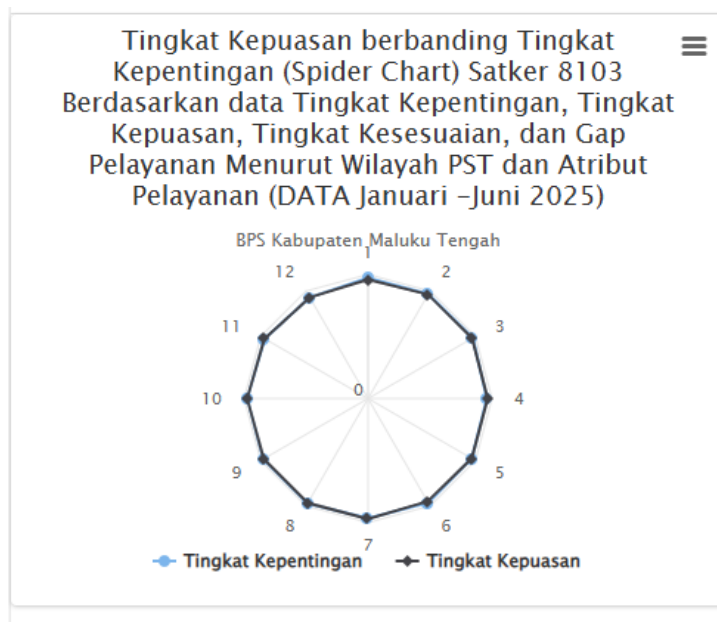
Tingkat Kepuasan berbanding Tingkat Kepentingan (Spider Chart) Satker 8103 Berdasarkan data Tingkat Kepentingan, Tingkat Kepuasan, Tingkat Kesesuaian, dan Gap Pelayanan Menurut Wilayah PST dan Atribut Pelayanan (DATA Januari -Juni 2025)

BPS Kabupaten Maluku Tengah

1
2
3
4
5
6
7
8
9
10
11
12
0

Tingkat Kepentingan
Tingkat Kepuasan